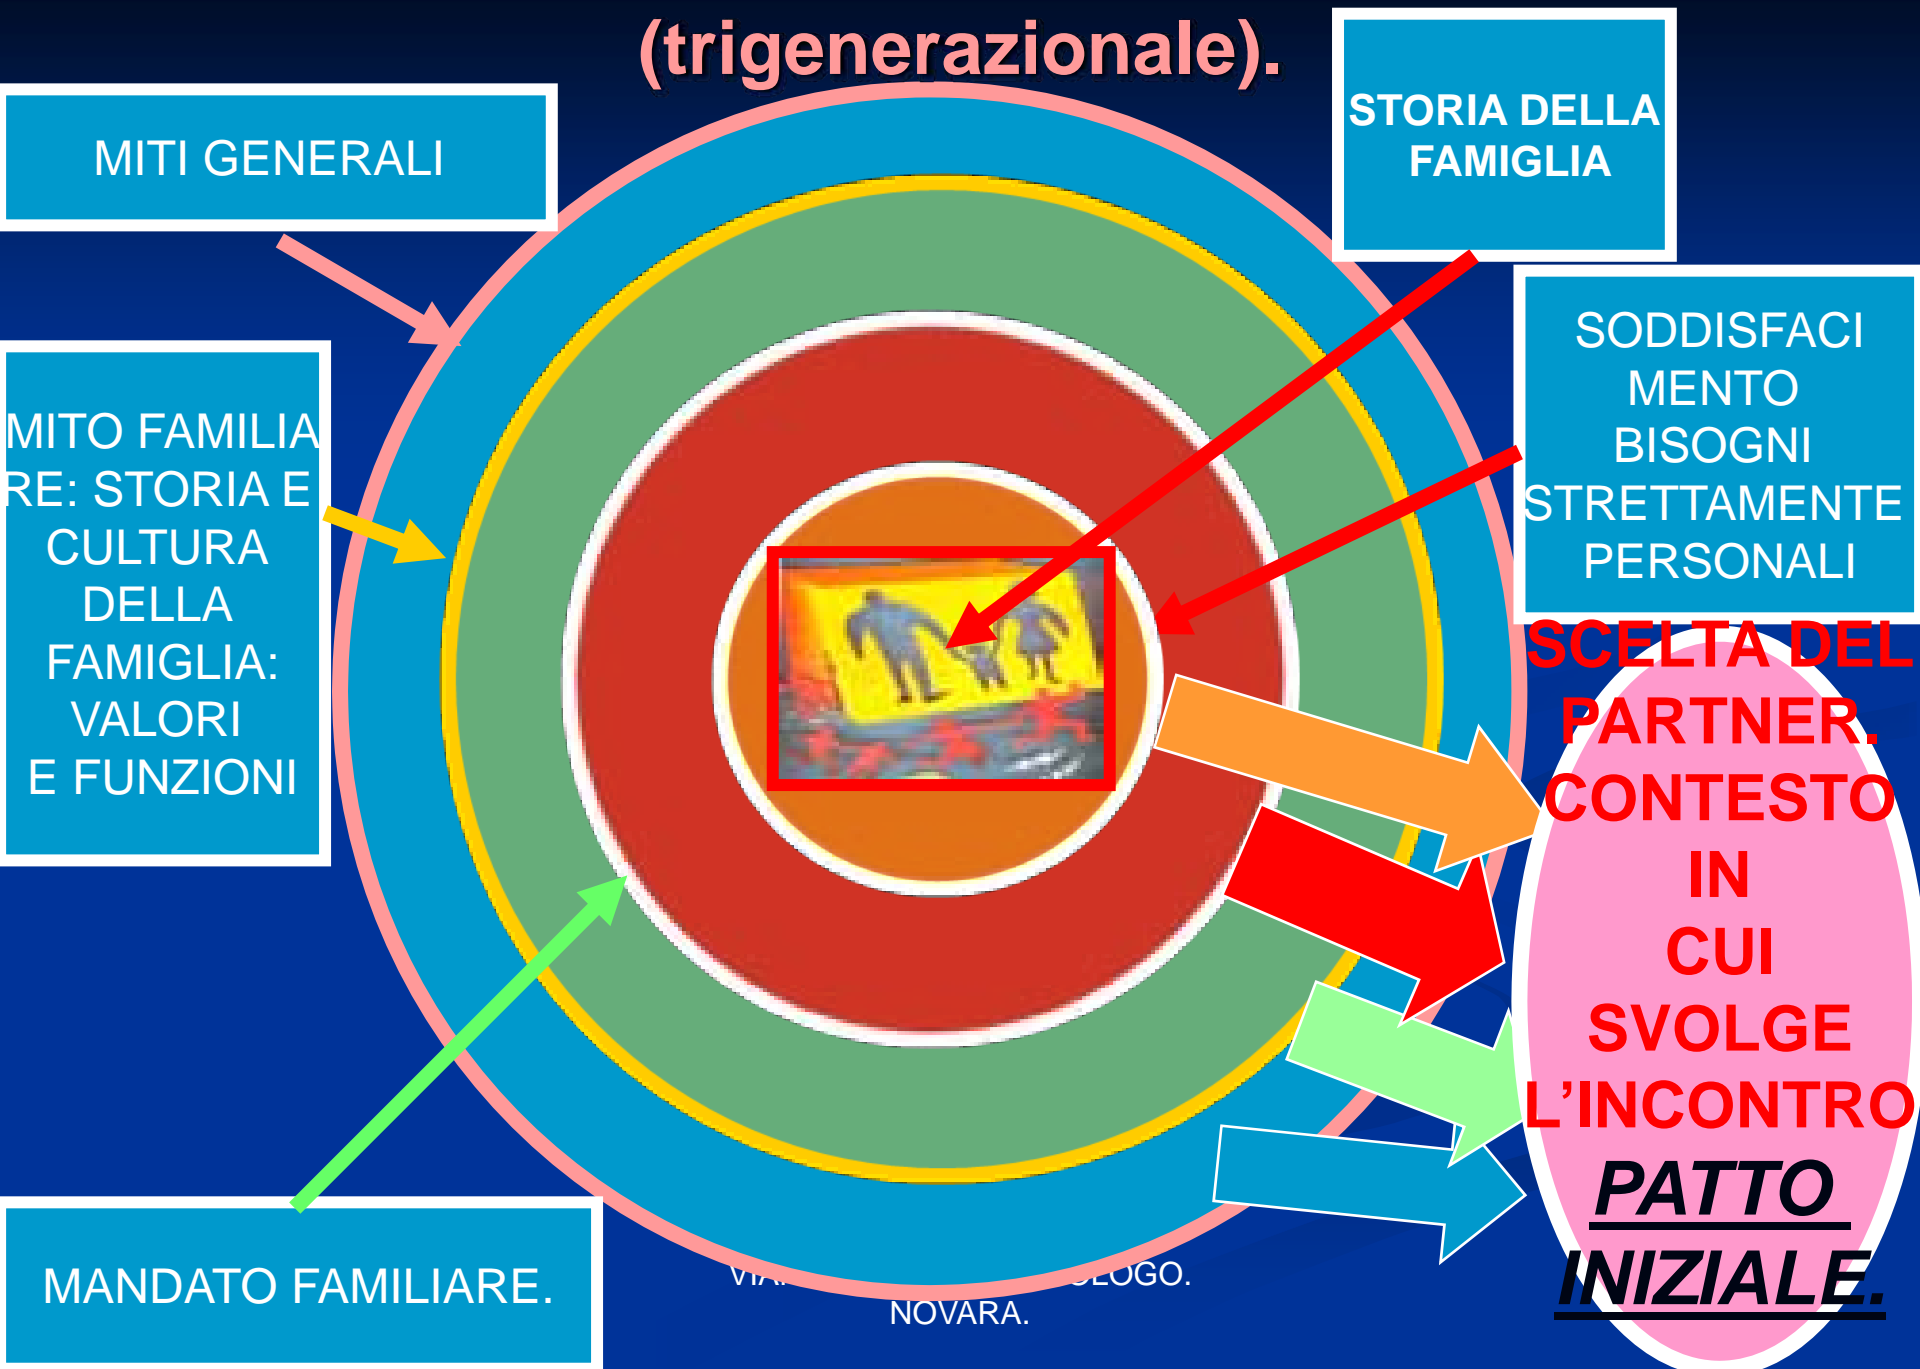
(trigenerazionale).

MITI GENERALI

STORIA DELLA FAMIGLIA

SODDISFACIMENTO BISOGNI STRETTAMENTE PERSONALI

MITO FAMILIARE: STORIA E CULTURA DELLA FAMIGLIA: VALORI E FUNZIONI

SCELTA DEL PARTNER. CONTESTO IN CUI SVOLGE L'INCONTRO PATTO INIZIALE.

MANDATO FAMILIARE.

VI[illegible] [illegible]LOGO. NOVARA.